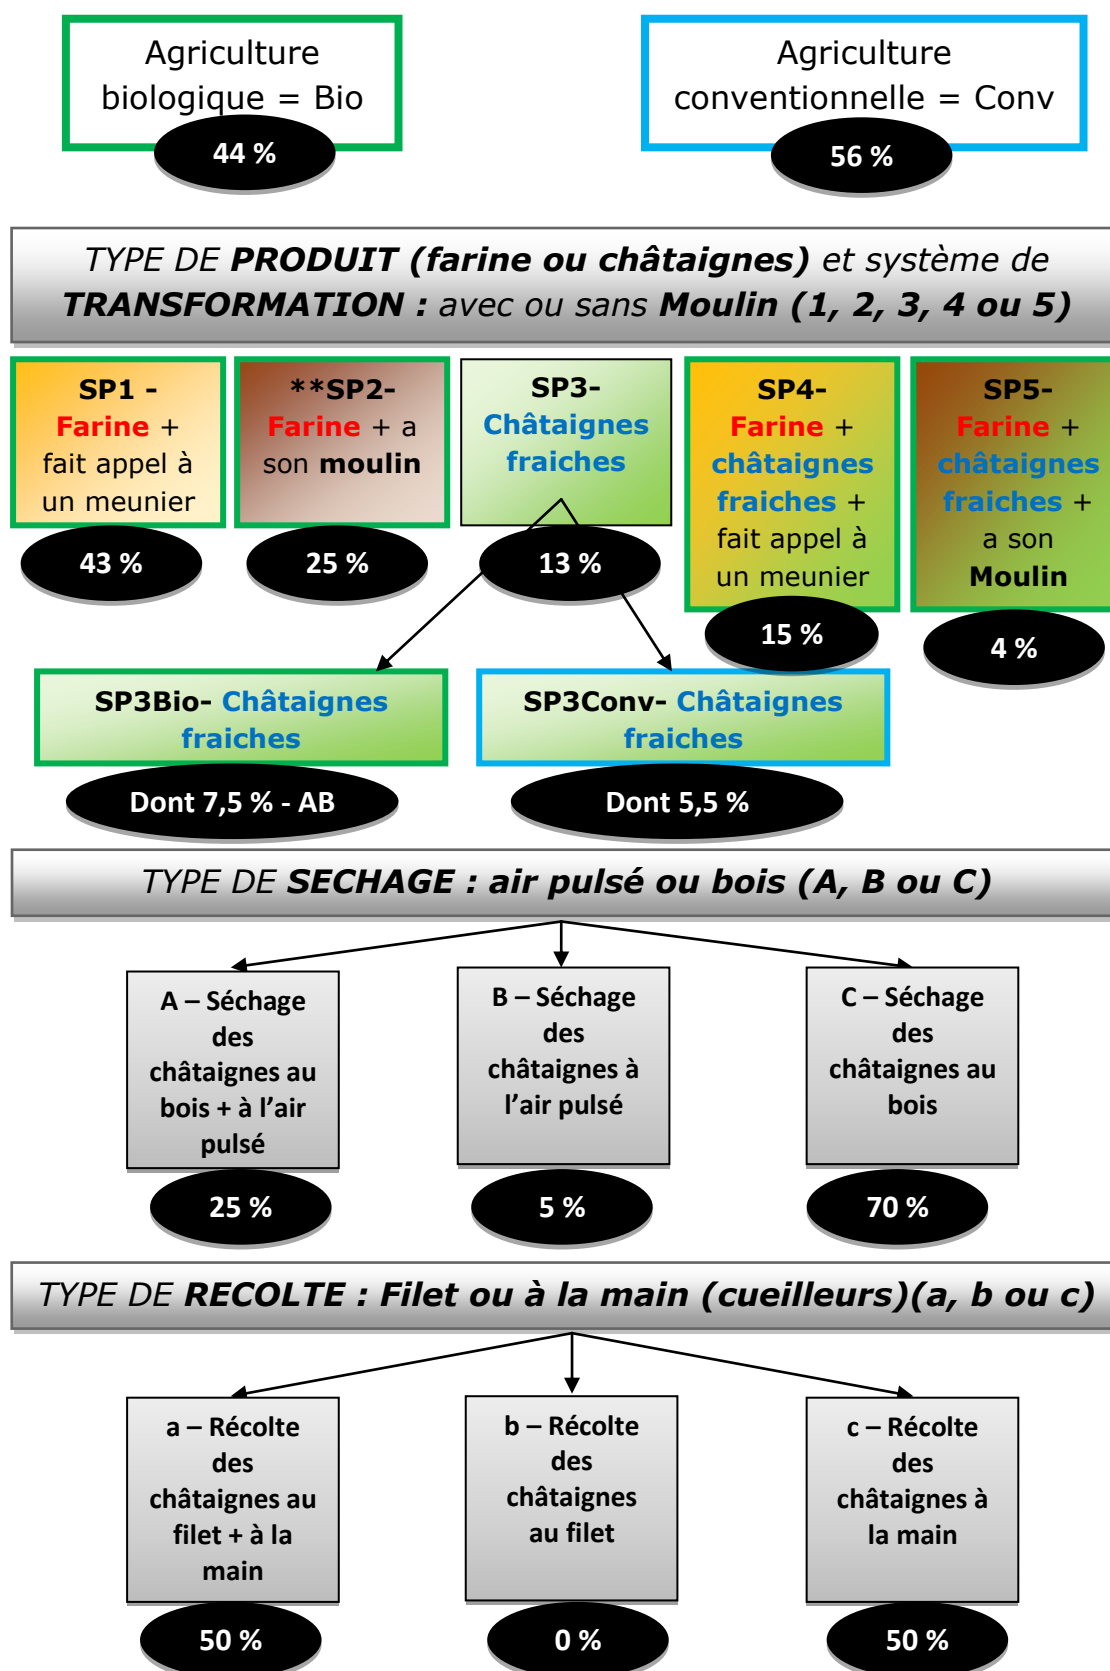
Agriculture biologique = Bio

44 %

Agriculture conventionnelle = Conv

56 %

TYPE DE PRODUIT (farine ou châtaignes) et système de TRANSFORMATION : avec ou sans Moulin (1, 2, 3, 4 ou 5)

SP1 - Farine + fait appel à un meunier

43 %

**SP2- Farine + a son moulin

25 %

SP3- Châtaignes fraiches

13 %

SP4- Farine + châtaignes fraiches + fait appel à un meunier

15 %

SP5- Farine + châtaignes fraiches + a son Moulin

4 %

SP3Bio- Châtaignes fraiches

Dont 7,5 % - AB

SP3Conv- Châtaignes fraiches

Dont 5,5 %

TYPE DE SECHAGE : air pulsé ou bois (A, B ou C)

A – Séchage des châtaignes au bois + à l'air pulsé

25 %

B – Séchage des châtaignes à l'air pulsé

5 %

C – Séchage des châtaignes au bois

70 %

TYPE DE RECOLTE : Filet ou à la main (cueilleurs)(a, b ou c)

a – Récolte des châtaignes au filet + à la main

50 %

b – Récolte des châtaignes au filet

0 %

c – Récolte des châtaignes à la main

50 %